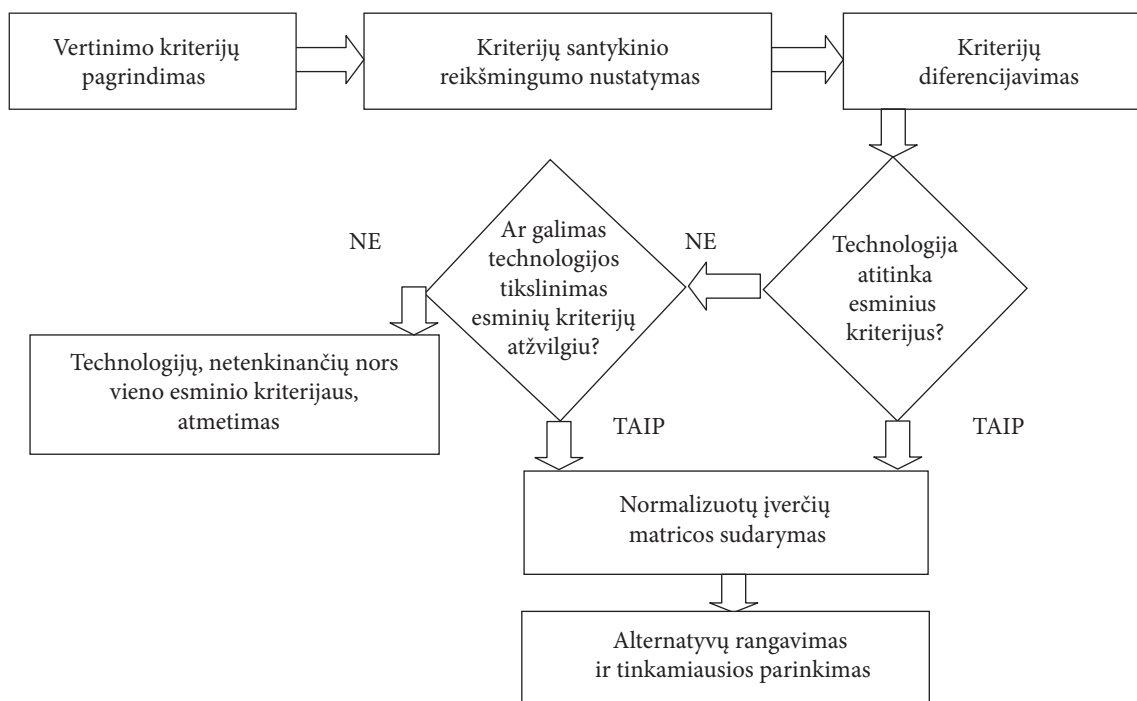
Vertinimo kriterijų pagrindimas

Kriterijų santykinio reikšmingumo nustatymas

Kriterijų diferencijavimas

Technologija atitinka esminius kriterijus?

NE

Ar galimas technologijos tikslinimas esminių kriterijų atžvilgiu?

NE

Technologijų, netenkinančių nors vieno esminio kriterijaus, atmetimas

TAIP

TAIP

Normalizuotų įverčių matricos sudarymas

Alternatyvų rangavimas ir tinkamiausios parinkimas